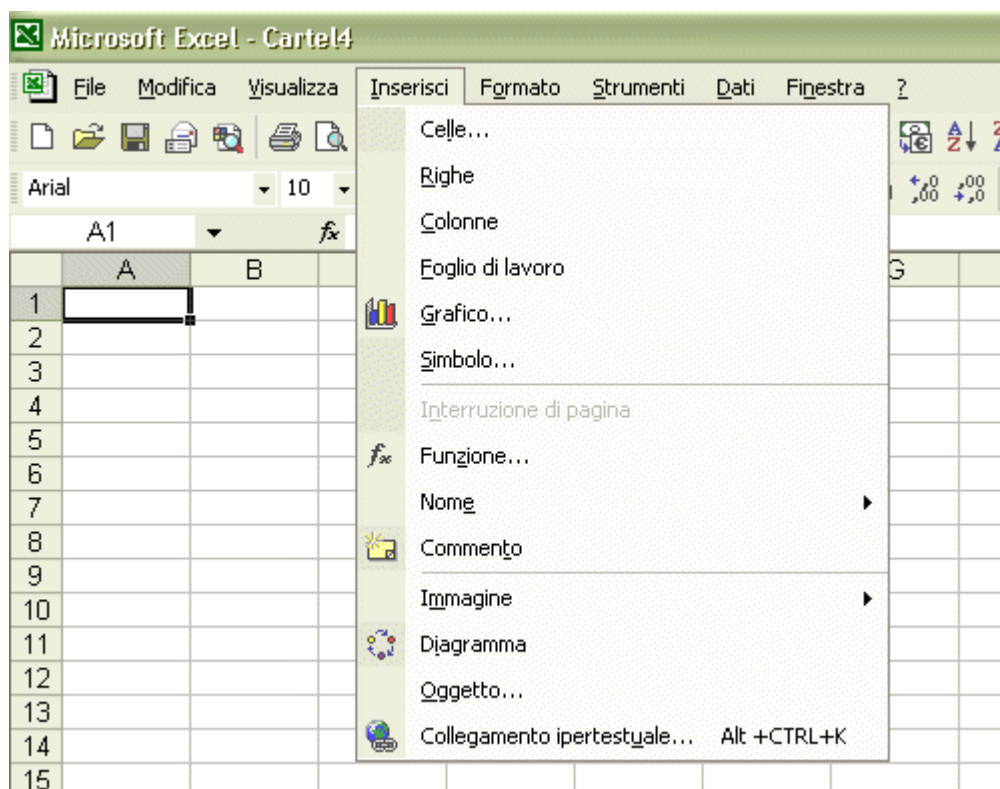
Microsoft Excel - Cartel4

File Modifica Visualizza Inserisci Formato Strumenti Dati Finestra ?

Arial 10

A1 $f_x$

A B G

1
2
3
4
5
6
7
8
9
10
11
12
13
14
15

Celle...
Righe
Colonne
Foglio di lavoro
Grafico...
Simbolo...
Interruzione di pagina
Funzione...
Nome
Commento
Immagine
Diagramma
Oggetto...
Collegamento ipertestuale... Alt +CTRL+K